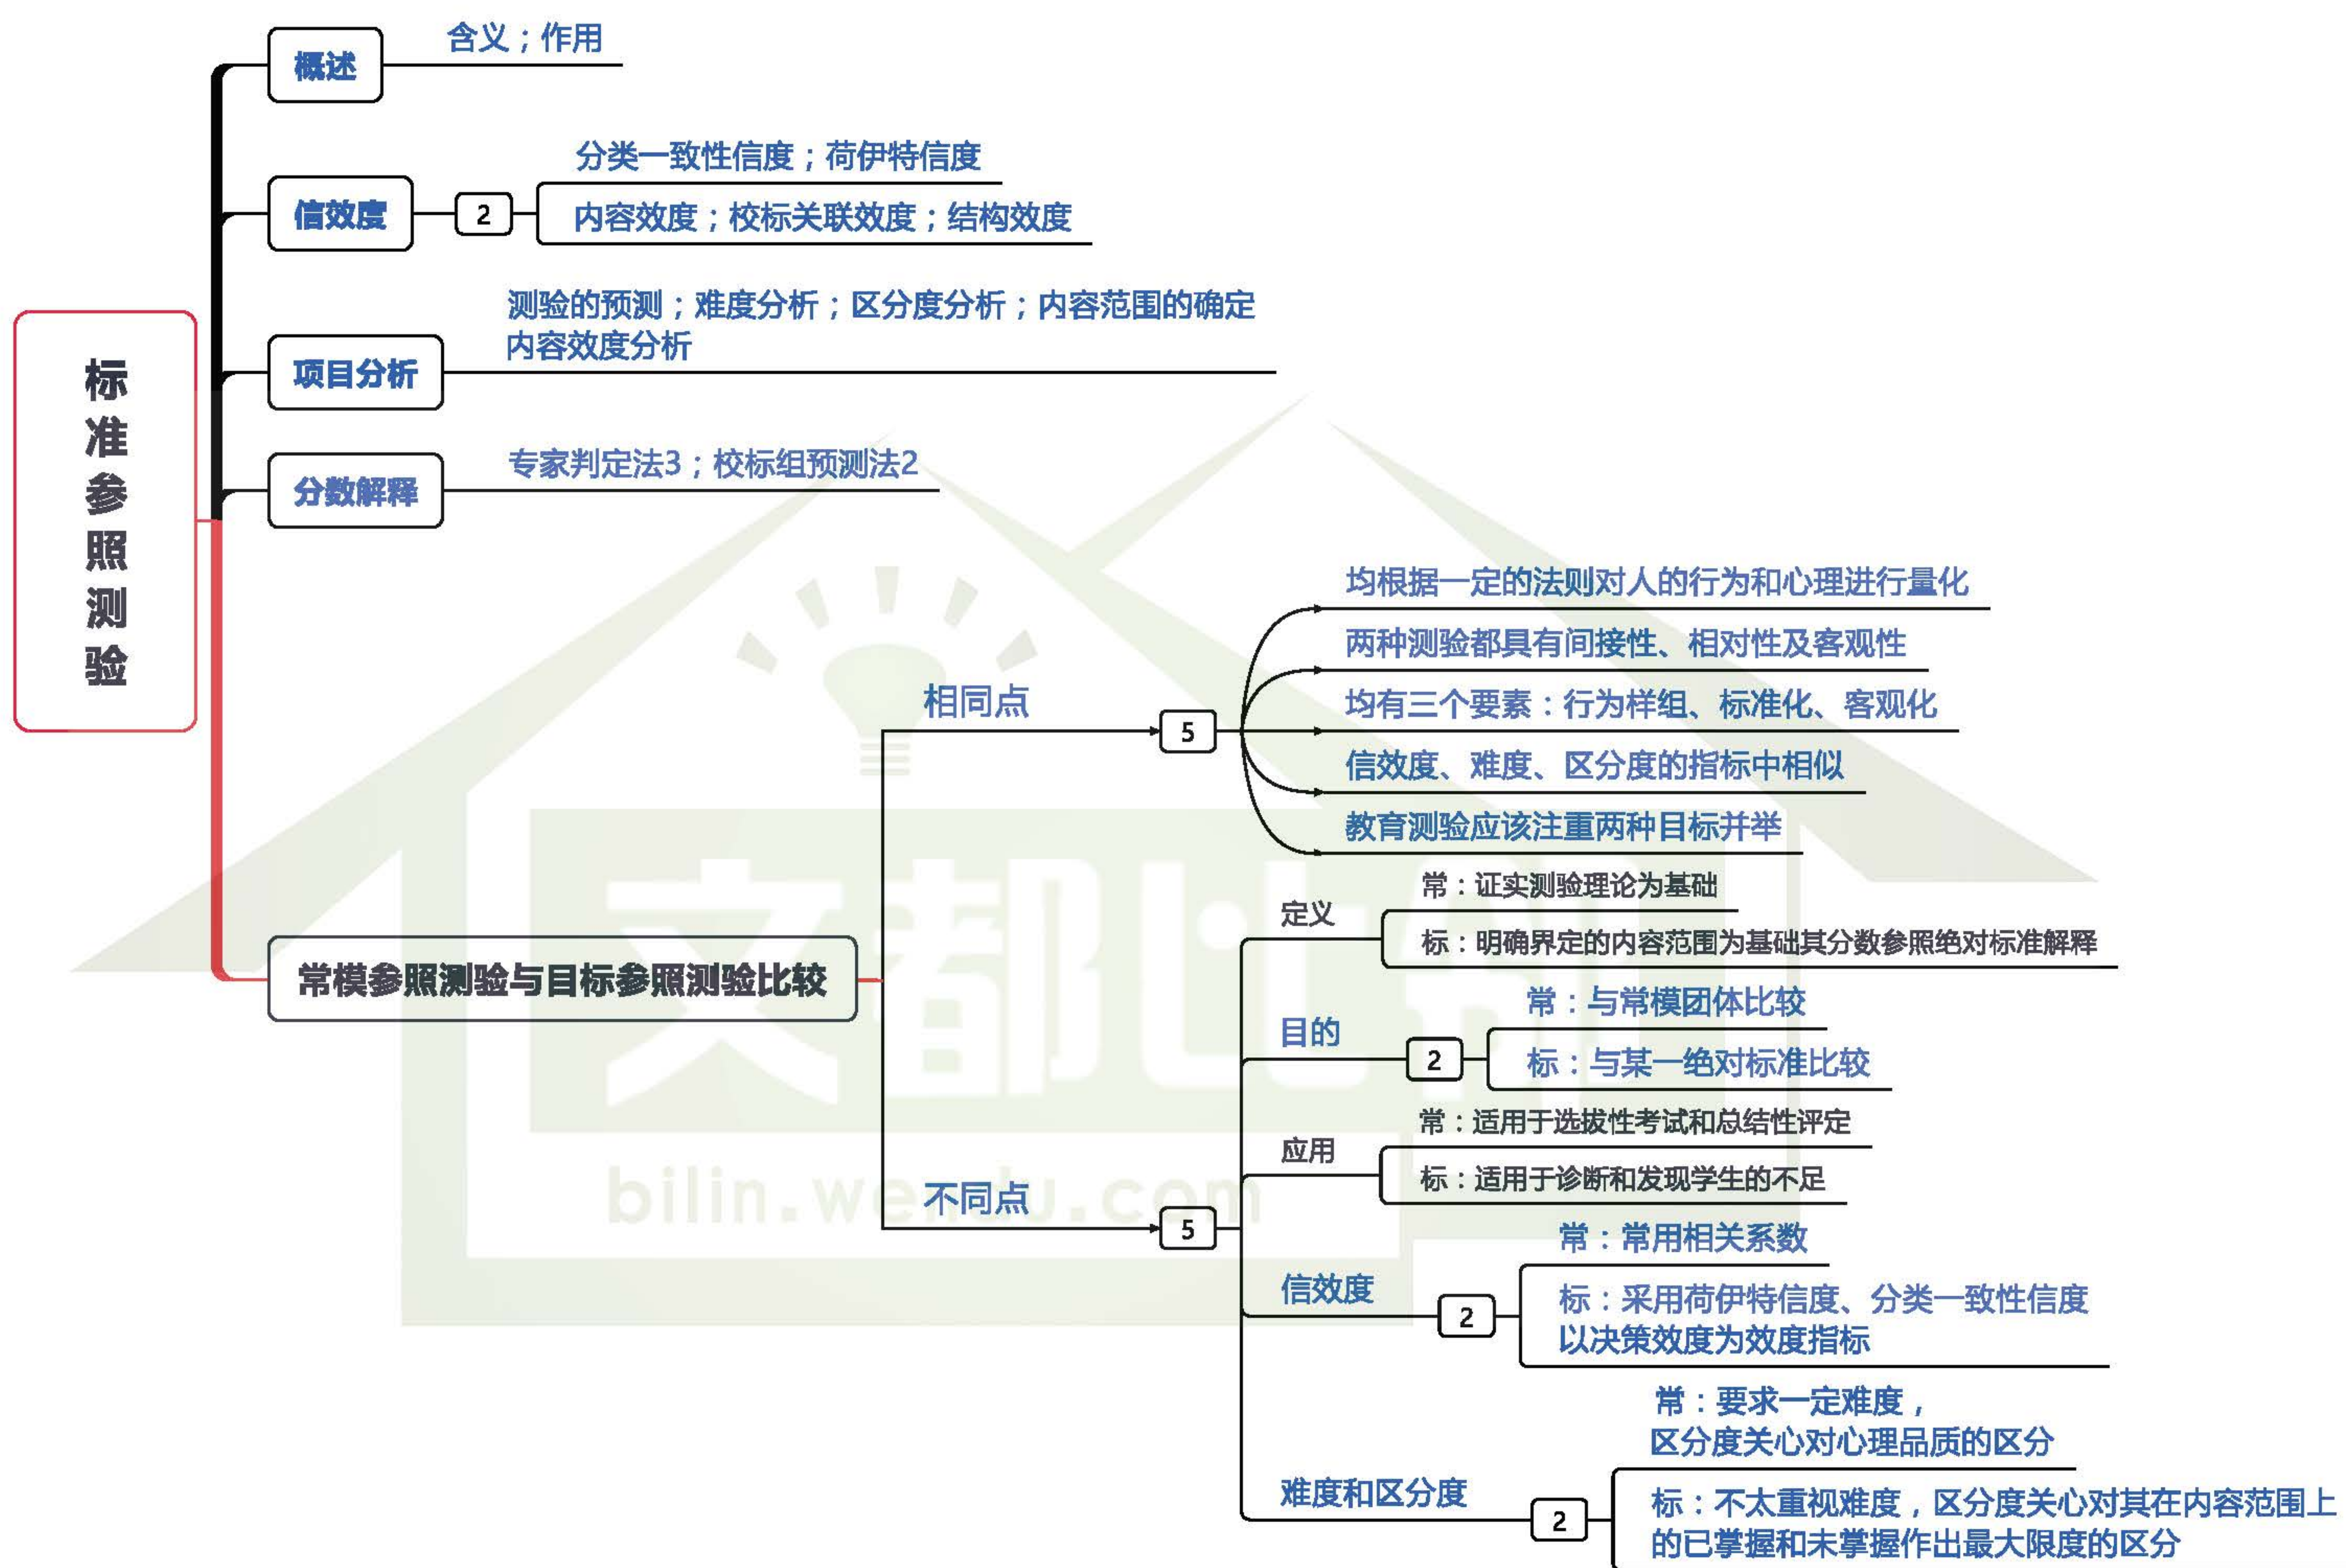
标准参照测验

概述
含义；作用

信效度
2
分类一致性信度；荷伊特信度
内容效度；校标关联效度；结构效度

项目分析
测验的预测；难度分析；区分度分析；内容范围的确定
内容效度分析

分数解释
专家判定法3；校标组预测法2

常模参照测验与目标参照测验比较

相同点
5
均根据一定的法则对人的行为和心理进行量化
两种测验都具有间接性、相对性及客观性
均有三个要素：行为样组、标准化、客观化
信效度、难度、区分度的指标中相似
教育测验应该注重两种目标并举

不同点
5
定义
常：证实测验理论为基础
标：明确界定的内容范围为基础其分数参照绝对标准解释
目的
2
常：与常模团体比较
标：与某一绝对标准比较
应用
常：适用于选拔性考试和总结性评定
标：适用于诊断和发现学生的不足
信效度
2
常：常用相关系数
标：采用荷伊特信度、分类一致性信度
以决策效度为效度指标
难度和区分度
2
常：要求一定难度，
区分度关心对心理品质的区分
标：不太重视难度，区分度关心对其在内容范围上的已掌握和未掌握作出最大限度的区分

bilin.wendu.com